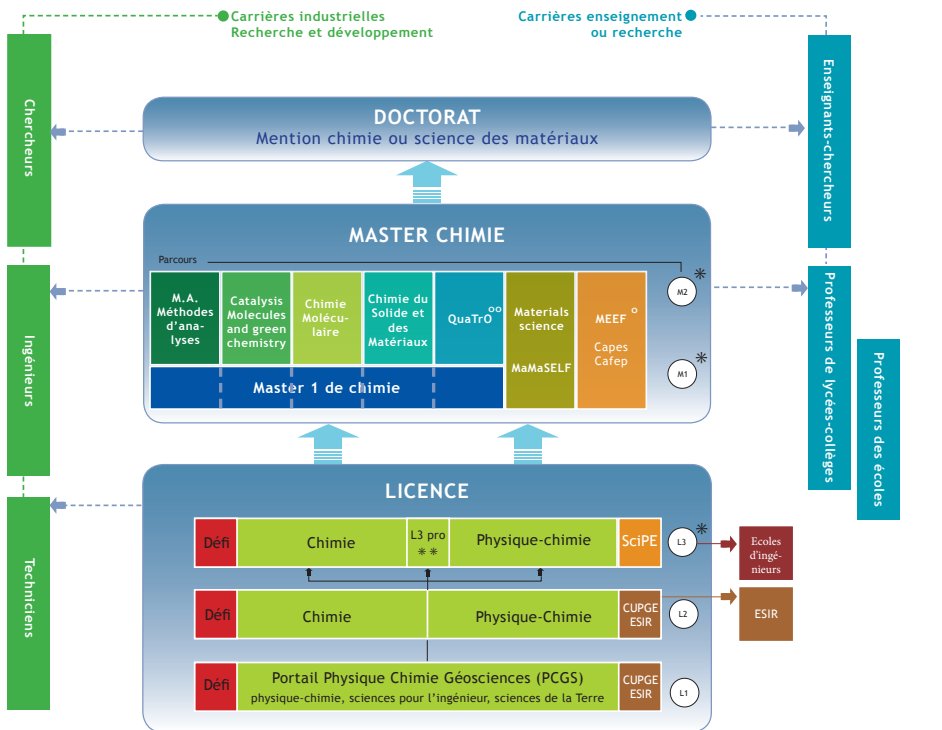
Carrières industrielles
Recherche et développement

Carrières enseignement
ou recherche

Chercheurs

Ingénieurs

Techniciens

Enseignants-chercheurs

Professeurs de lycées-collèges

Professeurs des écoles

DOCTORAT
Mention chimie ou science des matériaux

MASTER CHIMIE

Parcours

M.A. Méthodes d'analyses

Catalysis Molecules and green chemistry

Chimie Moléculaire

Chimie du Solide et des Matériaux

QuaTrO °°

Materials science

MaMaSELF

MEEF °

Capes
Cafep

M2 *

M1 *

Master 1 de chimie

LICENCE

Défi | Chimie | L3 pro ** | Physique-chimie | SciPE | L3 *

Ecoles d'ingénieurs

Défi | Chimie | Physique-Chimie | CUPGE ESIR | L2

ESIR

Défi | Portail Physique Chimie Géosciences (PCGS) physique-chimie, sciences pour l'ingénieur, sciences de la Terre | CUPGE ESIR | L1